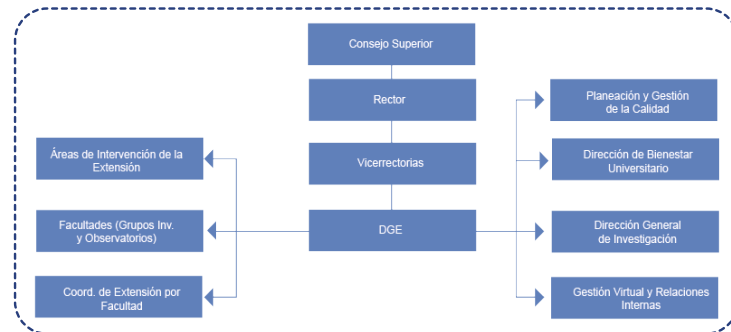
Consejo Superior

Rector

Vicerrectorias

DGE

Áreas de Intervención de la Extensión

Facultades (Grupos Inv. y Observatorios)

Coord. de Extensión por Facultad

Planeación y Gestión de la Calidad

Dirección de Bienestar Universitario

Dirección General de Investigación

Gestión Virtual y Relaciones Internas